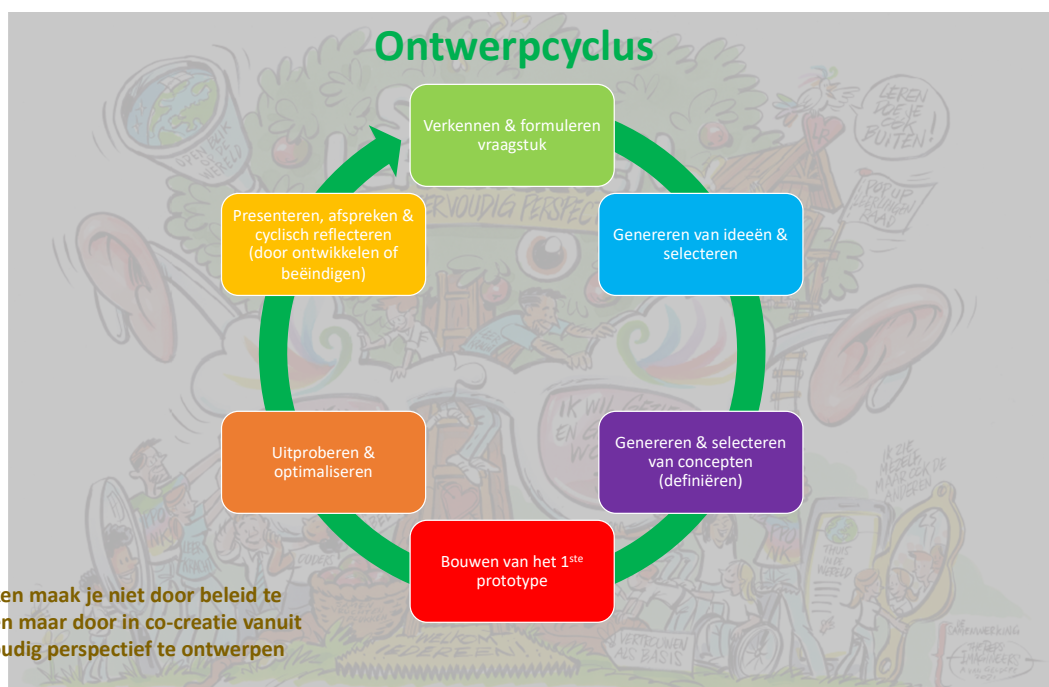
Ontwerpcyclus

Verkennen & formuleren vraagstuk

Genereren van ideeën & selecteren

Genereren & selecteren van concepten (definiëren)

Bouwen van het 1$^{ste}$ prototype

Uitproberen & optimaliseren

Presenteren, afspreken & cyclisch reflecteren (door ontwikkelen of beëindigen)

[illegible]en maak je niet door beleid te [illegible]n maar door in co-creatie vanuit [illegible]oudig perspectief te ontwerpen

OPEN BLIK OP DE WERELD

LEREN DOE JE OOK BUITEN!

POP UP KINDERGEMEENTERAAD

VEELVOUDIG PERSPECTIEF

IK WIL GRAAG EN GOED WONEN

IK ZIE MEZELF MAAR OOK DE ANDEREN

THUIS IN DE WERELD

WELKOM IEDEREEN

VERTROUWEN ALS BASIS

DE SAMENWERKING